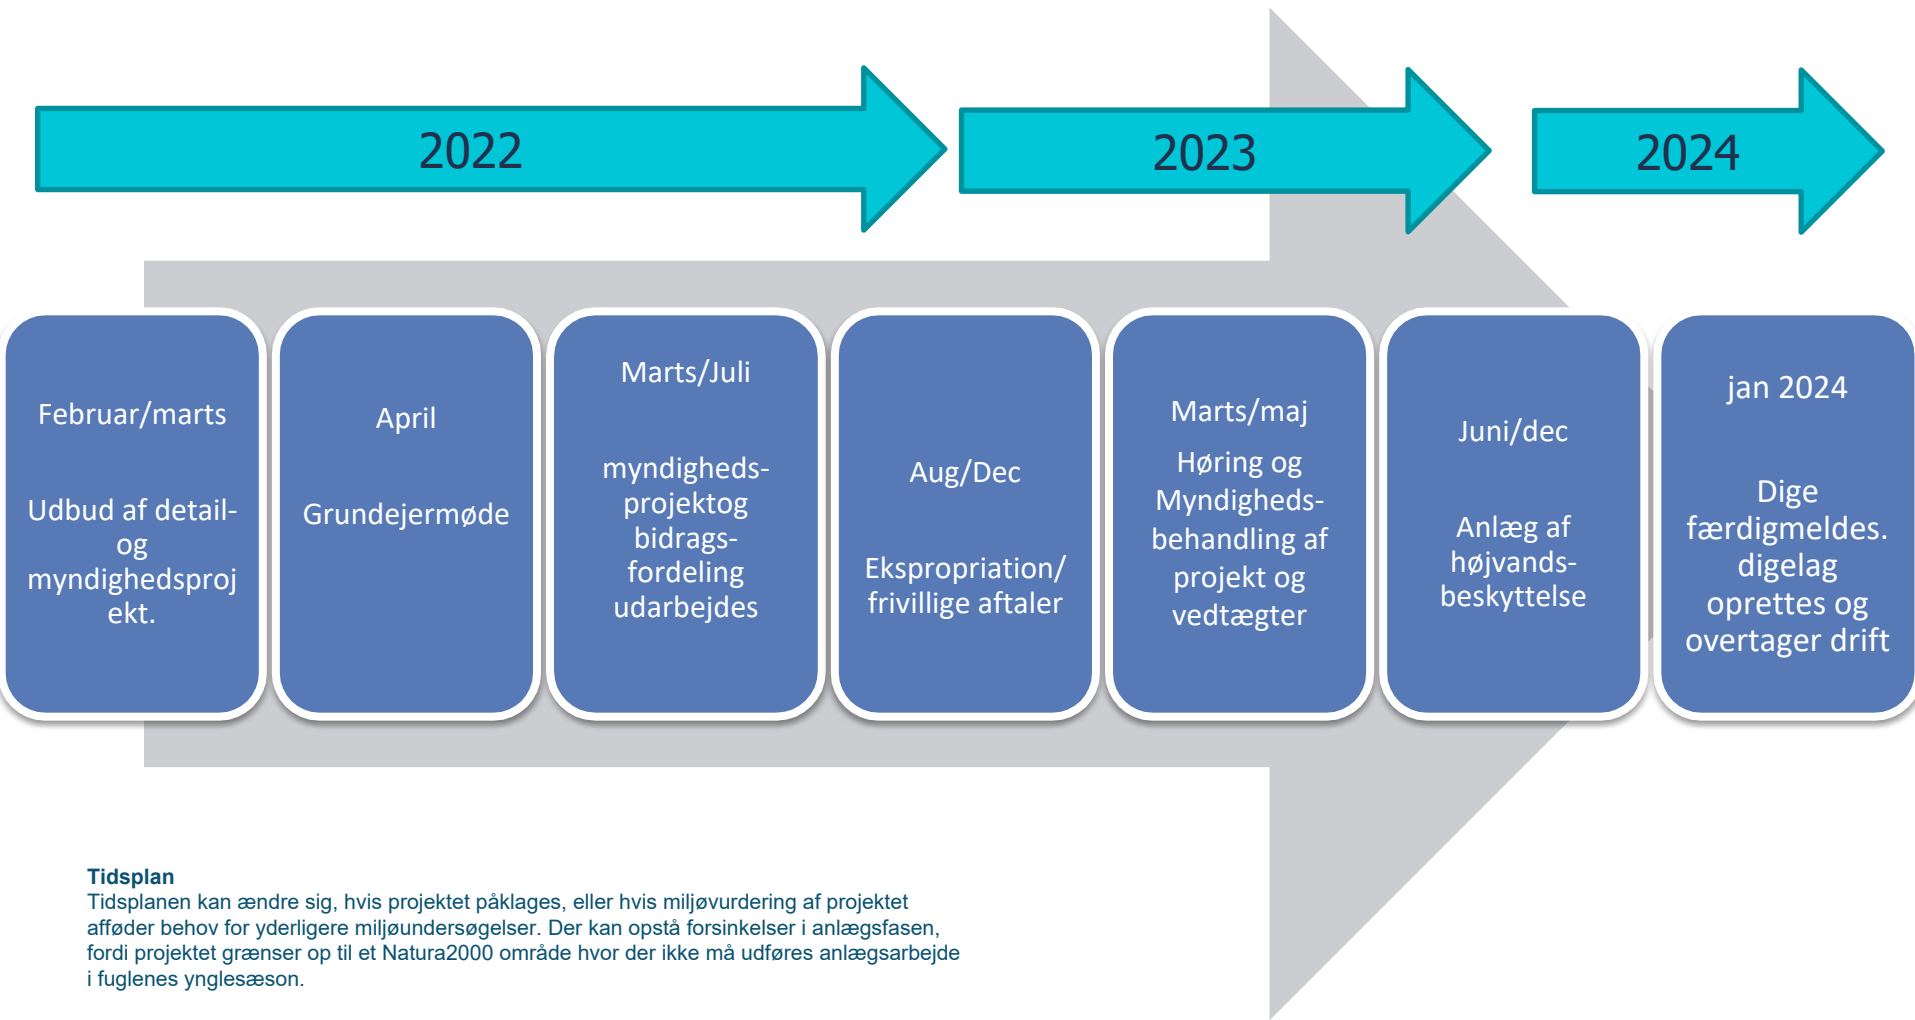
2022

2023

2024

Februar/marts

Udbud af detail- og myndighedsproj ekt.

April

Grundejermøde

Marts/Juli

myndigheds-projektog bidrags-fordeling udarbejdes

Aug/Dec

Ekspropriation/ frivillige aftaler

Marts/maj

Høring og Myndigheds-behandling af projekt og vedtægter

Juni/dec

Anlæg af højvands-beskyttelse

jan 2024

Dige færdigmeldes. digelag oprettes og overtager drift

Tidsplan
Tidsplanen kan ændre sig, hvis projektet påklages, eller hvis miljøvurdering af projektet afføder behov for yderligere miljøundersøgelser. Der kan opstå forsinkelser i anlægsfasen, fordi projektet grænser op til et Natura2000 område hvor der ikke må udføres anlægsarbejde i fuglenes ynglesæson.